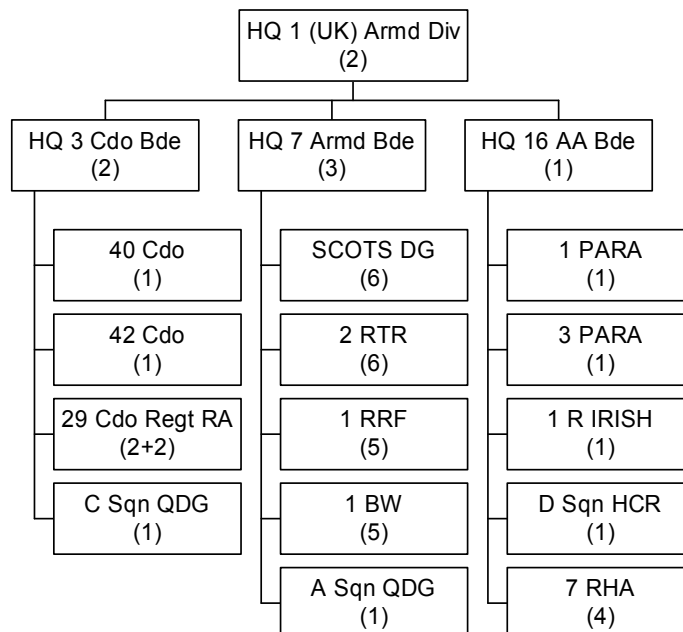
HQ 1 (UK) Armd Div
(2)

HQ 3 Cdo Bde
(2)

40 Cdo
(1)

42 Cdo
(1)

29 Cdo Regt RA
(2+2)

C Sqn QDG
(1)

HQ 7 Armd Bde
(3)

SCOTS DG
(6)

2 RTR
(6)

1 RRF
(5)

1 BW
(5)

A Sqn QDG
(1)

HQ 16 AA Bde
(1)

1 PARA
(1)

3 PARA
(1)

1 R IRISH
(1)

D Sqn HCR
(1)

7 RHA
(4)